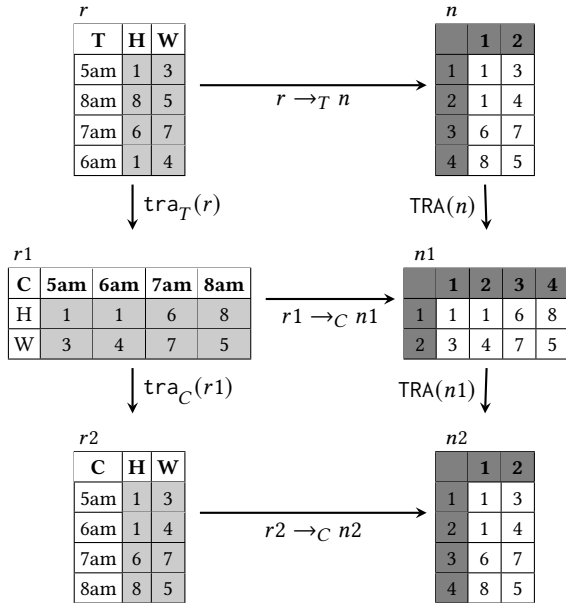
$r$

| T | H | W |
|---|---|---|
| 5am | 1 | 3 |
| 8am | 8 | 5 |
| 7am | 6 | 7 |
| 6am | 1 | 4 |

$r \rightarrow_T n$

$n$

|  | 1 | 2 |
|---|---|---|
| 1 | 1 | 3 |
| 2 | 1 | 4 |
| 3 | 6 | 7 |
| 4 | 8 | 5 |

$\mathsf{tra}_T(r)$

$\mathsf{TRA}(n)$

$r1$

| C | 5am | 6am | 7am | 8am |
|---|---|---|---|---|
| H | 1 | 1 | 6 | 8 |
| W | 3 | 4 | 7 | 5 |

$r1 \rightarrow_C n1$

$n1$

|  | 1 | 2 | 3 | 4 |
|---|---|---|---|---|
| 1 | 1 | 1 | 6 | 8 |
| 2 | 3 | 4 | 7 | 5 |

$\mathsf{tra}_C(r1)$

$\mathsf{TRA}(n1)$

$r2$

| C | H | W |
|---|---|---|
| 5am | 1 | 3 |
| 6am | 1 | 4 |
| 7am | 6 | 7 |
| 8am | 8 | 5 |

$r2 \rightarrow_C n2$

$n2$

|  | 1 | 2 |
|---|---|---|
| 1 | 1 | 3 |
| 2 | 1 | 4 |
| 3 | 6 | 7 |
| 4 | 8 | 5 |